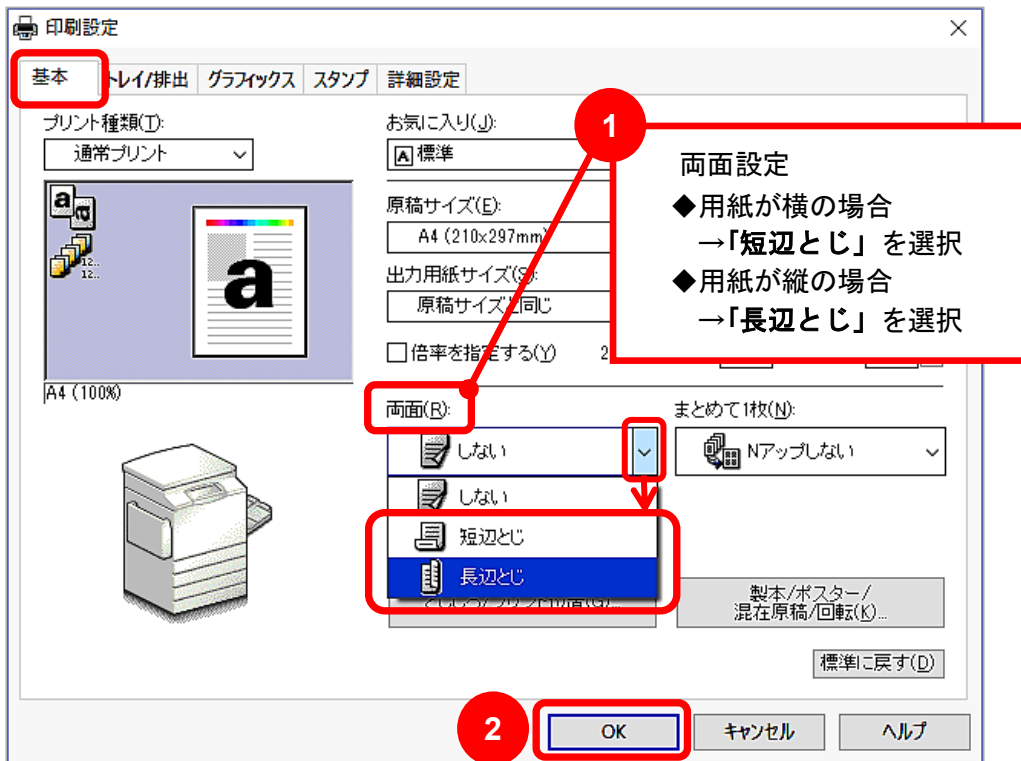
印刷設定

基本 トレイ/排出 グラフィックス スタンプ 詳細設定

プリント種類(T):
通常プリント

A4 (100%)

お気に入り(J):
標準

原稿サイズ(E):
A4 (210x297mm)

出力用紙サイズ(S):
原稿サイズと同じ

倍率を指定する(Y)

1

両面設定
◆用紙が横の場合
→「短辺とじ」を選択
◆用紙が縦の場合
→「長辺とじ」を選択

両面(R):
しない
しない
短辺とじ
長辺とじ

まとめて1枚(N):
Nアップしない

製本/ポスター/混在原稿/回転(K)...

標準に戻す(D)

2

OK
キャンセル
ヘルプ